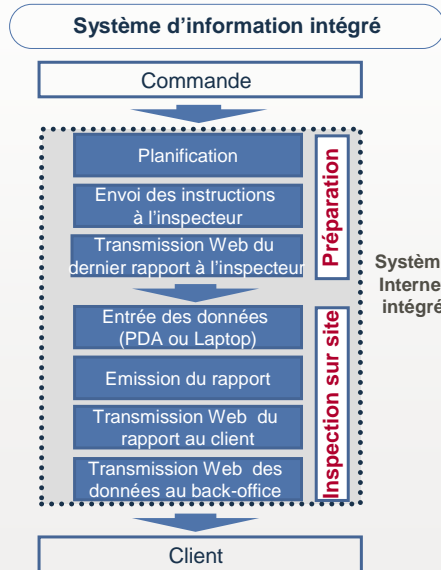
Système d'information intégré

Commande

Planification

Envoi des instructions à l'inspecteur

Transmission Web du dernier rapport à l'inspecteur

Préparation

Entrée des données (PDA ou Laptop)

Emission du rapport

Transmission Web du rapport au client

Transmission Web des données au back-office

Inspection sur site

Systèm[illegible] Interne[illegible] intégré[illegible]

Client